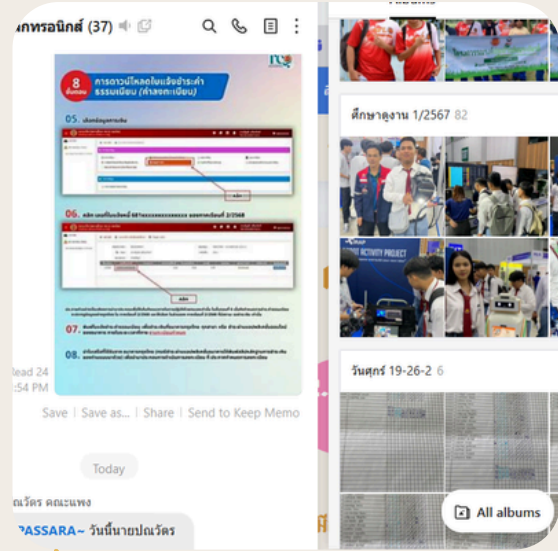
เกทรอนิกส์ (37)

8 ขั้นตอน
การดาวน์โหลดใบแจ้งชำระค่าธรรมเนียม (ค่าลงทะเบียน)

05. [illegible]

06. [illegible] 2/2568

07. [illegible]

08. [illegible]

Read 24
:54 PM

Save | Save as... | Share | Send to Keep Memo

Today

ณรัตร คณะแพง

PASSARA~ วันนี้นายปณรัตร

ศึกษาดูงาน 1/2567 82

ACTIVITY PROJECT

วันศุกร์ 19-26-2 6

All albums